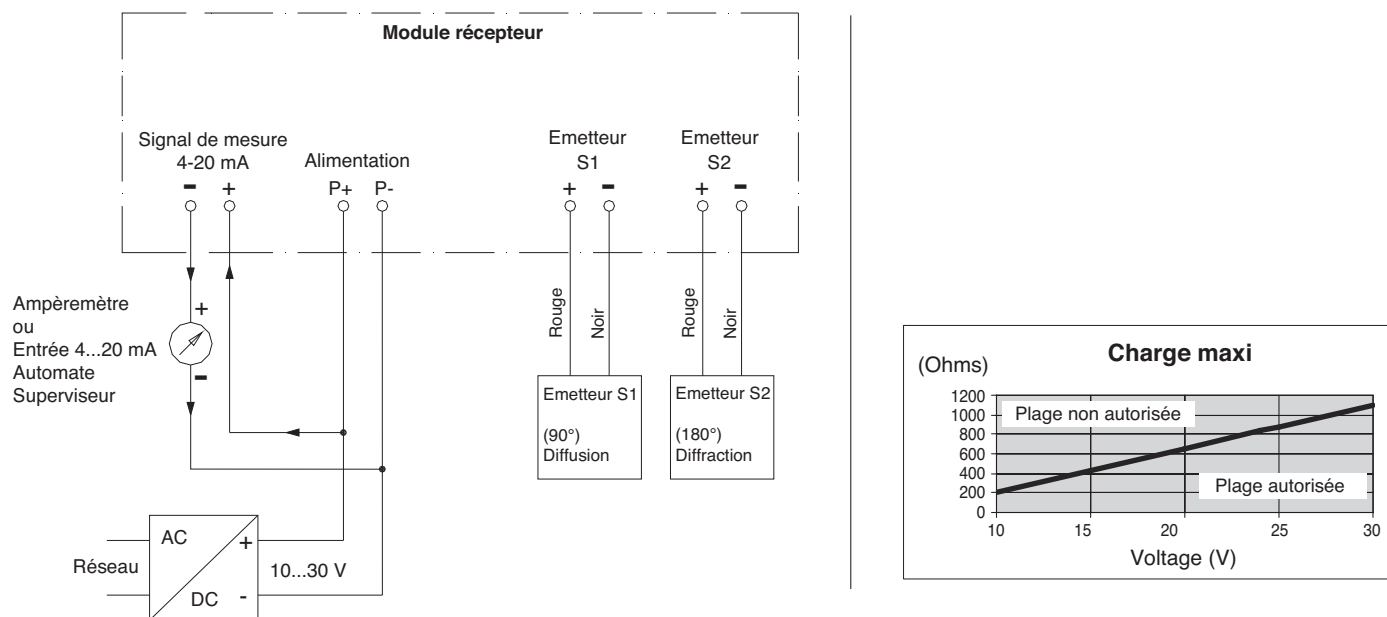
Module récepteur

Signal de mesure
4-20 mA
− +

Alimentation
P+ P-

Emetteur
S1
+ −

Emetteur
S2
+ −

Ampèremètre
ou
Entrée 4...20 mA
Automate
Superviseur

+
−

Rouge
Noir
Rouge
Noir

Emetteur S1
(90°)
Diffusion

Emetteur S2
(180°)
Diffraction

AC
+
Réseau
10...30 V
DC
-

(Ohms)
Charge maxi
1200
1000
800
600
400
200
0
Plage non autorisée
Plage autorisée
10 15 20 25 30
Voltage (V)